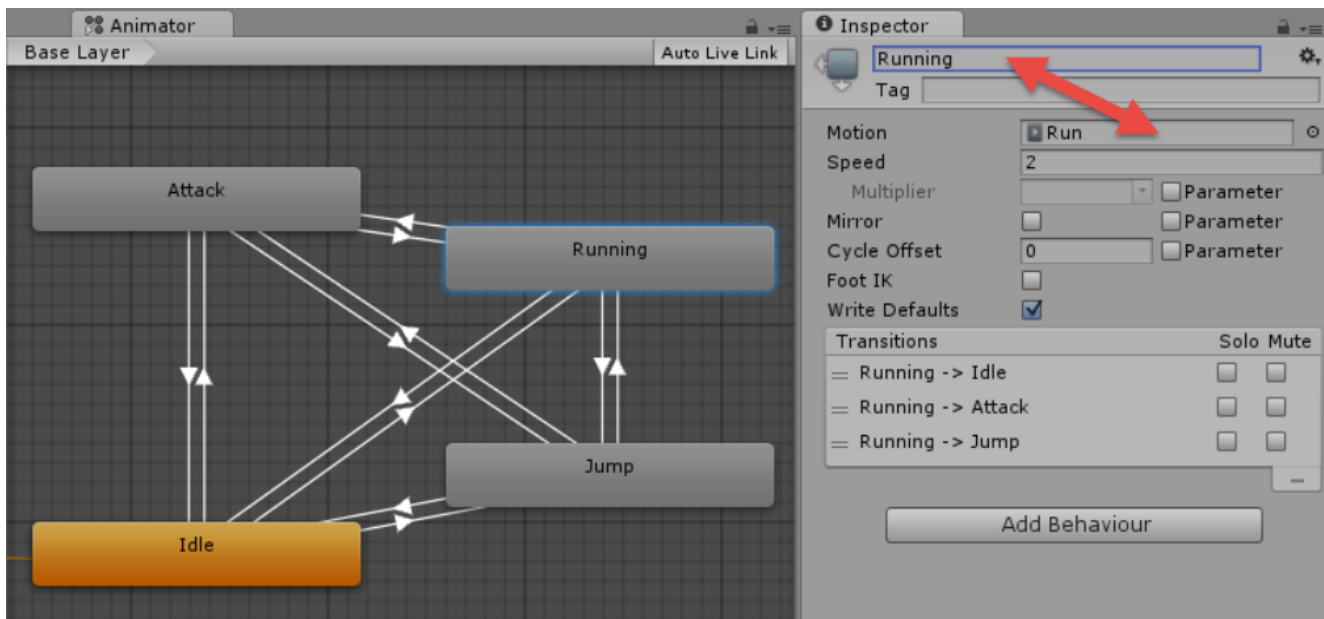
Animator

Base Layer

Auto Live Link

Attack

Running

Jump

Idle

Inspector

Running

Tag

Motion

Run

Speed

2

Multiplier

Parameter

Mirror

Parameter

Cycle Offset

0

Parameter

Foot IK

Write Defaults

Transitions

Solo

Mute

Running -> Idle

Running -> Attack

Running -> Jump

Add Behaviour